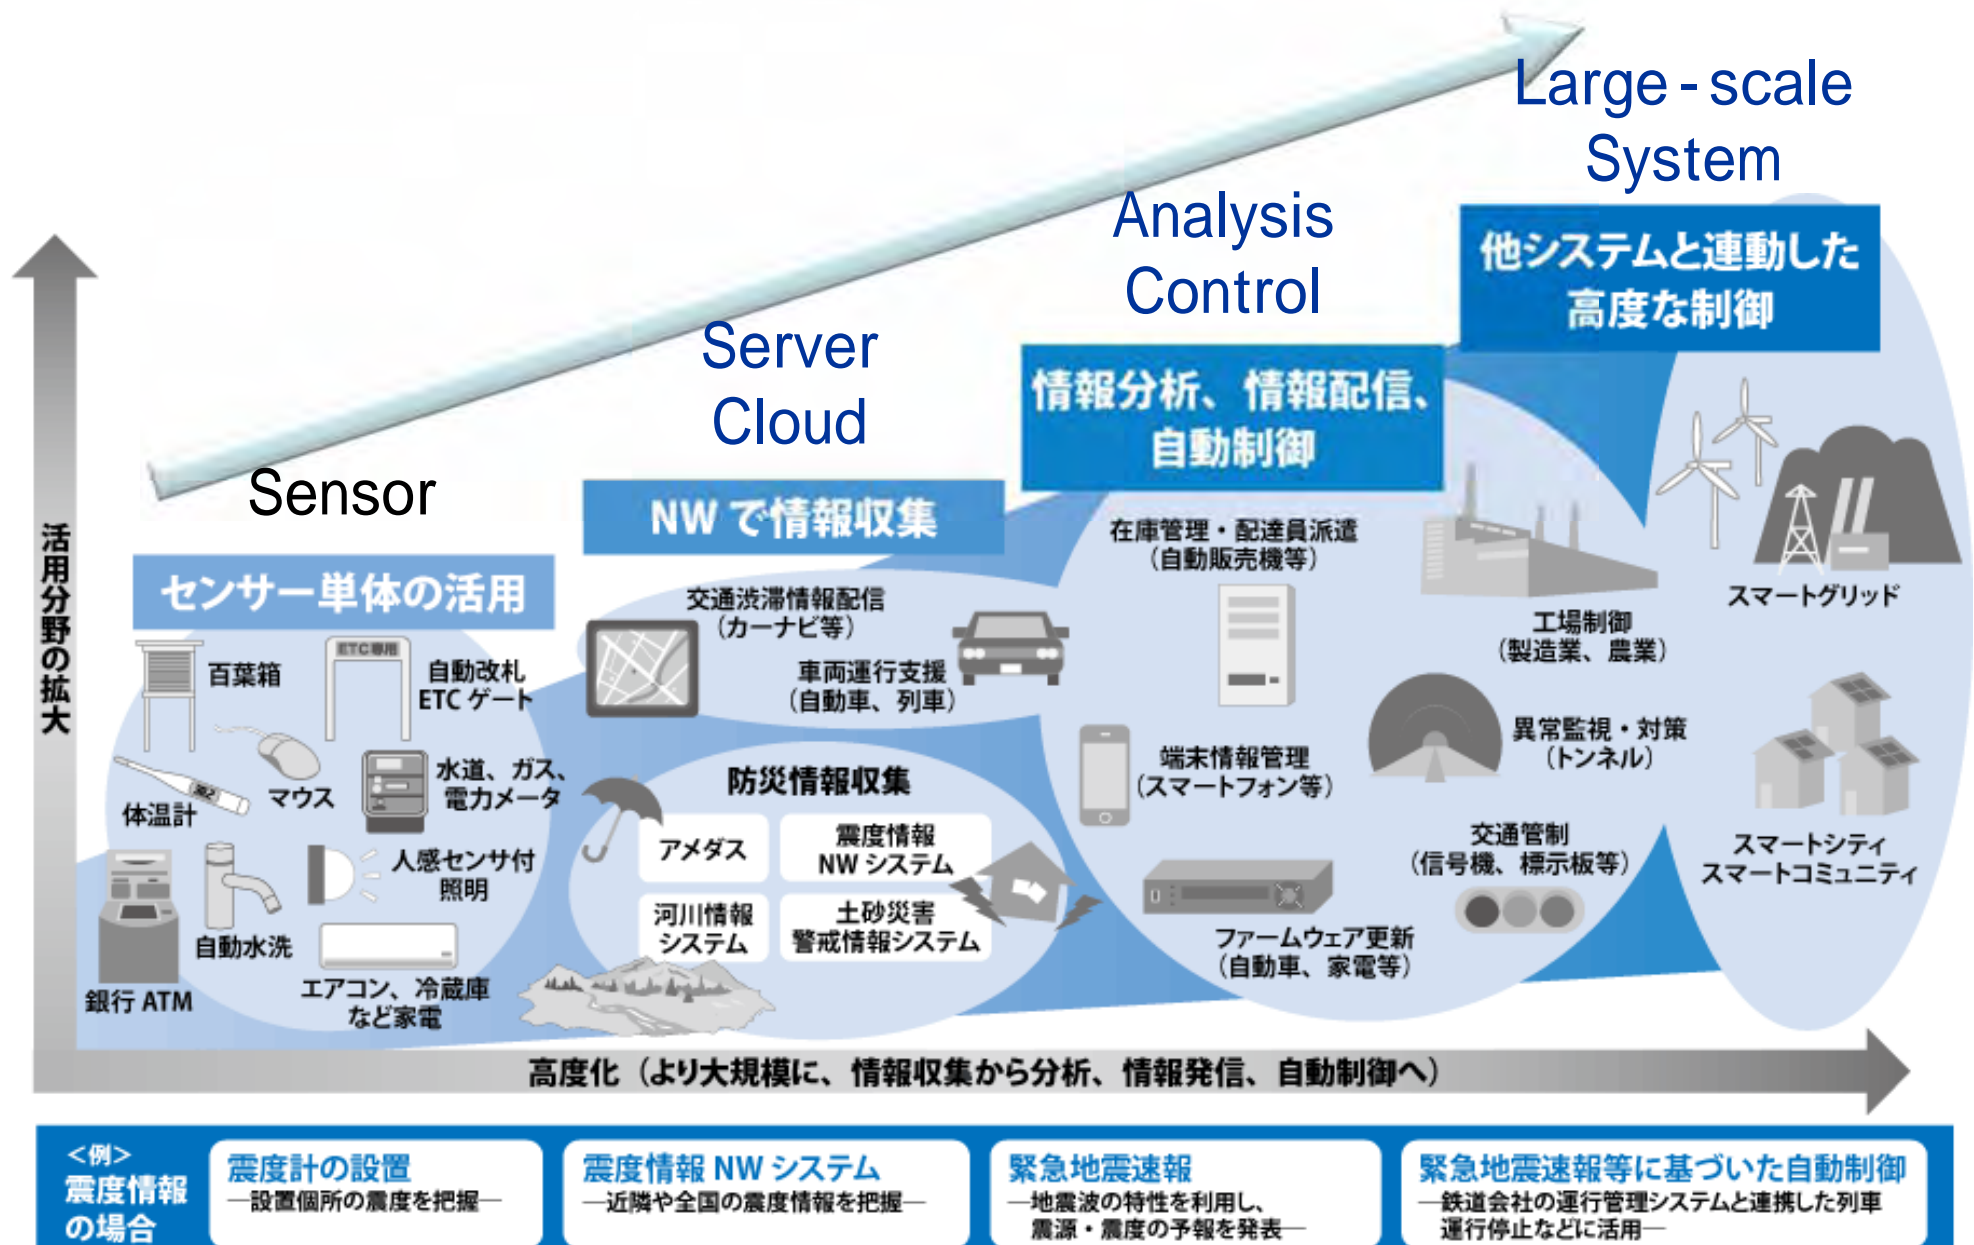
Large - scale System

Analysis Control

Server Cloud

Sensor

活用分野の拡大

他システムと連動した高度な制御

情報分析、情報配信、自動制御

NW で情報収集

センサー単体の活用

百葉箱

ETC専用

自動改札 ETC ゲート

体温計

マウス

水道、ガス、電力メータ

人感センサ付照明

銀行 ATM

自動水洗

エアコン、冷蔵庫など家電

交通渋滞情報配信（カーナビ等）

車両運行支援（自動車、列車）

防災情報収集

アメダス

震度情報 NW システム

河川情報システム

土砂災害警戒情報システム

在庫管理・配達員派遣（自動販売機等）

端末情報管理（スマートフォン等）

ファームウェア更新（自動車、家電等）

工場制御（製造業、農業）

異常監視・対策（トンネル）

交通管制（信号機、標示板等）

スマートグリッド

スマートシティ スマートコミュニティ

高度化（より大規模に、情報収集から分析、情報発信、自動制御へ）

＜例＞ 震度情報の場合

震度計の設置 ―設置個所の震度を把握―

震度情報 NW システム ―近隣や全国の震度情報を把握―

緊急地震速報 ―地震波の特性を利用し、震源・震度の予報を発表―

緊急地震速報等に基づいた自動制御 ―鉄道会社の運行管理システムと連携した列車運行停止などに活用―